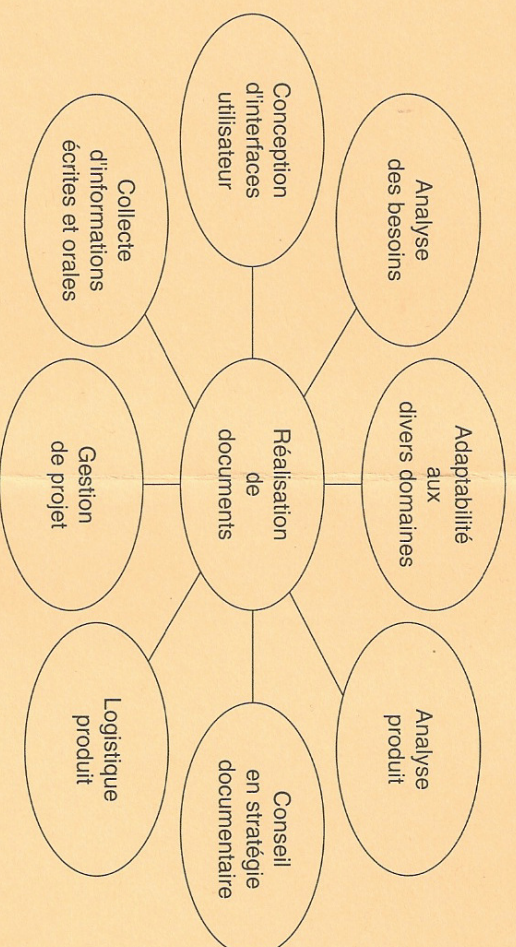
Réalisation de documents

Analyse des besoins

Conception d'interfaces utilisateur

Collecte d'informations écrites et orales

Adaptabilité aux divers domaines

Gestion de projet

Analyse produit

Conseil en stratégie documentaire

Logistique produit